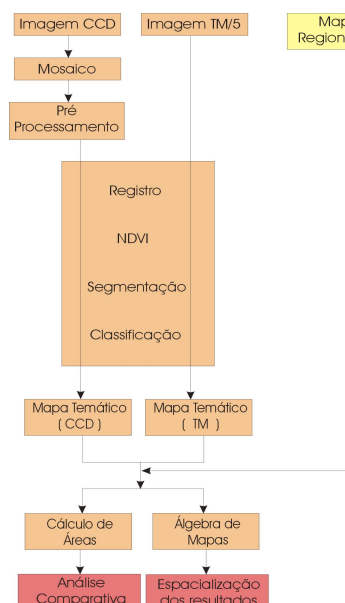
Imagem CCD

Imagem TM/5

Map Region

Mosaico

Pré Processamento

Registro

NDVI

Segmentação

Classificação

Mapa Temático ( CCD )

Mapa Temático ( TM )

Cálculo de Áreas

Álgebra de Mapas

Análise Comparativa

Espacialização dos resultados